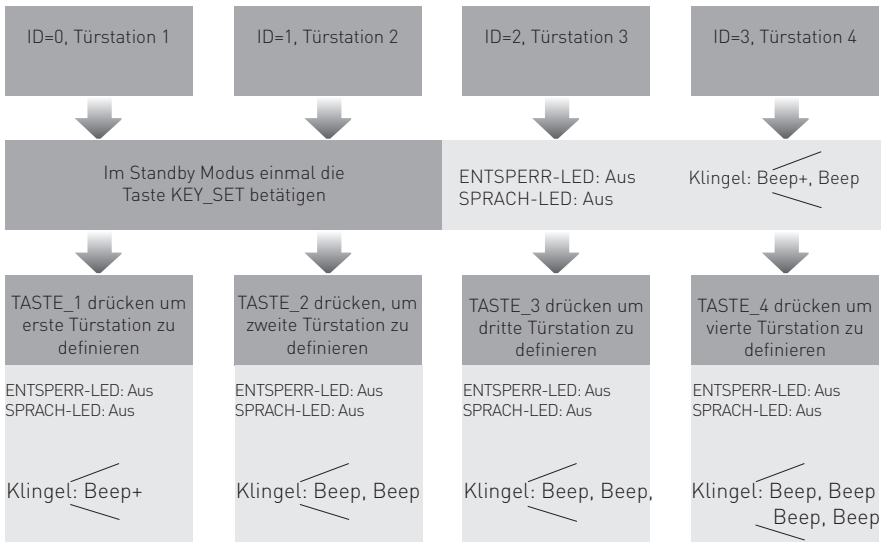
ID=0, Türstation 1

ID=1, Türstation 2

ID=2, Türstation 3

ID=3, Türstation 4

Im Standby Modus einmal die Taste KEY_SET betätigen

ENTSPERR-LED: Aus
SPRACH-LED: Aus

Klingel: Beep+, Beep

TASTE_1 drücken um erste Türstation zu definieren

ENTSPERR-LED: Aus
SPRACH-LED: Aus

Klingel: Beep+

TASTE_2 drücken, um zweite Türstation zu definieren

ENTSPERR-LED: Aus
SPRACH-LED: Aus

Klingel: Beep, Beep

TASTE_3 drücken um dritte Türstation zu definieren

ENTSPERR-LED: Aus
SPRACH-LED: Aus

Klingel: Beep, Beep,

TASTE_4 drücken um vierte Türstation zu definieren

ENTSPERR-LED: Aus
SPRACH-LED: Aus

Klingel: Beep, Beep
Beep, Beep